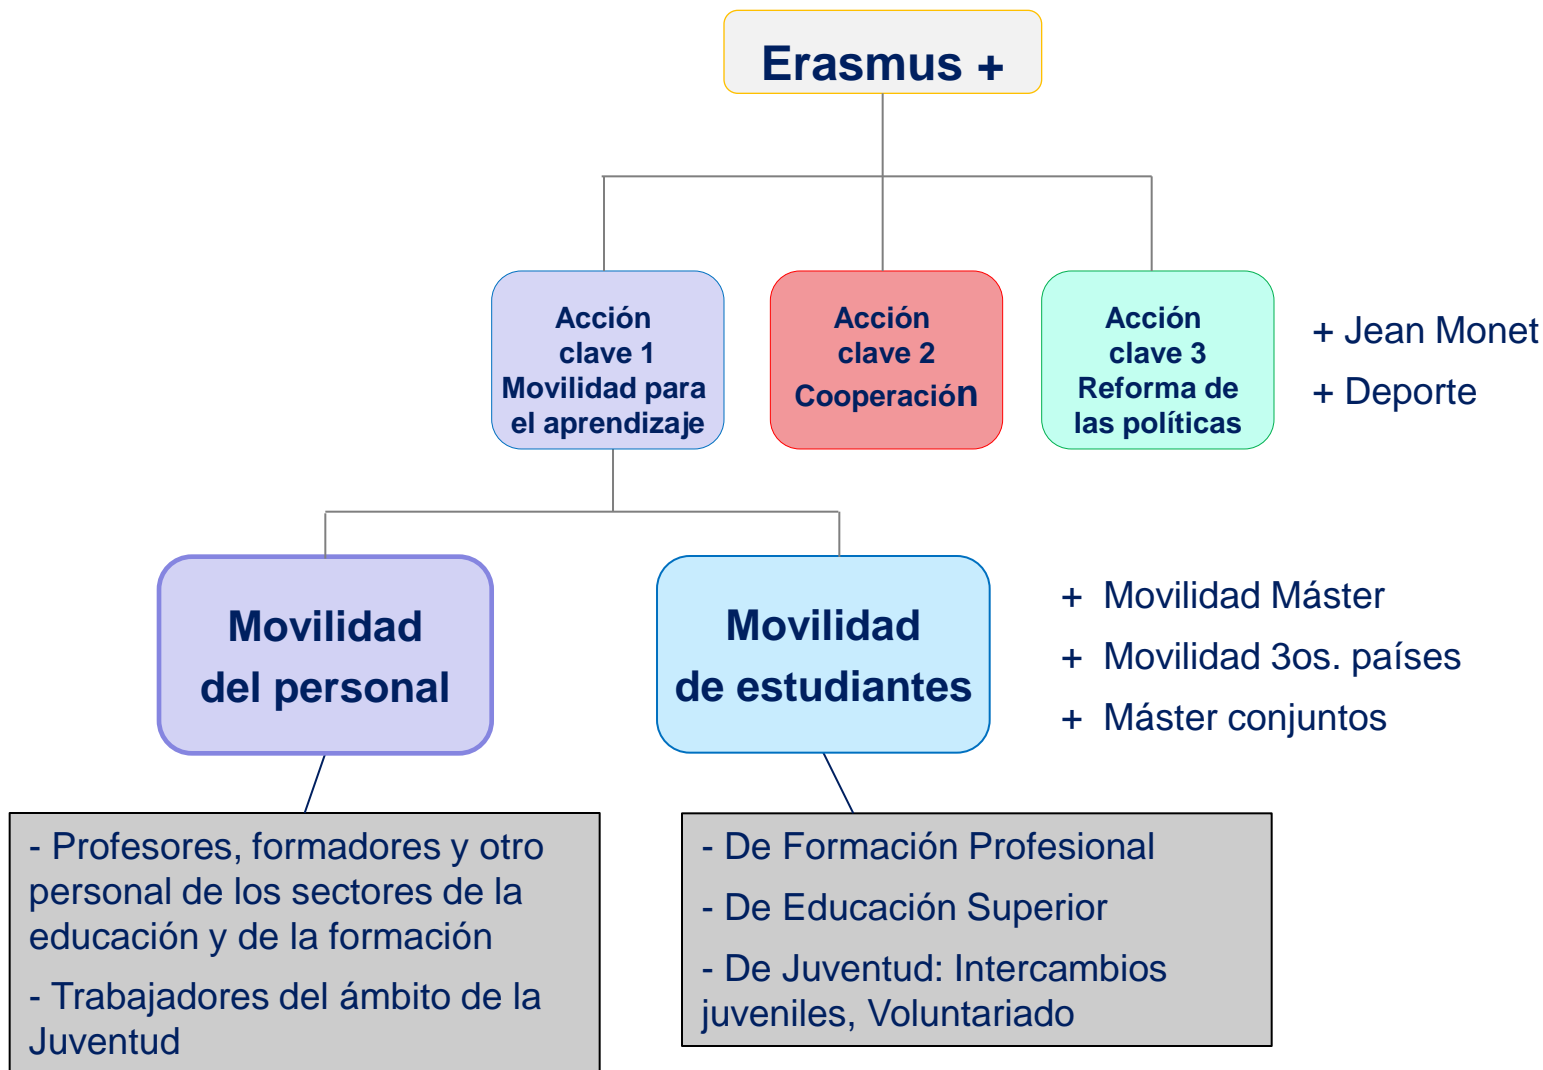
Erasmus +

Acción clave 1 Movilidad para el aprendizaje

Acción clave 2 Cooperación

Acción clave 3 Reforma de las políticas

+ Jean Monet

+ Deporte

Movilidad del personal

Movilidad de estudiantes

+ Movilidad Máster

+ Movilidad 3os. países

+ Máster conjuntos

- Profesores, formadores y otro personal de los sectores de la educación y de la formación

- Trabajadores del ámbito de la Juventud

- De Formación Profesional

- De Educación Superior

- De Juventud: Intercambios juveniles, Voluntariado